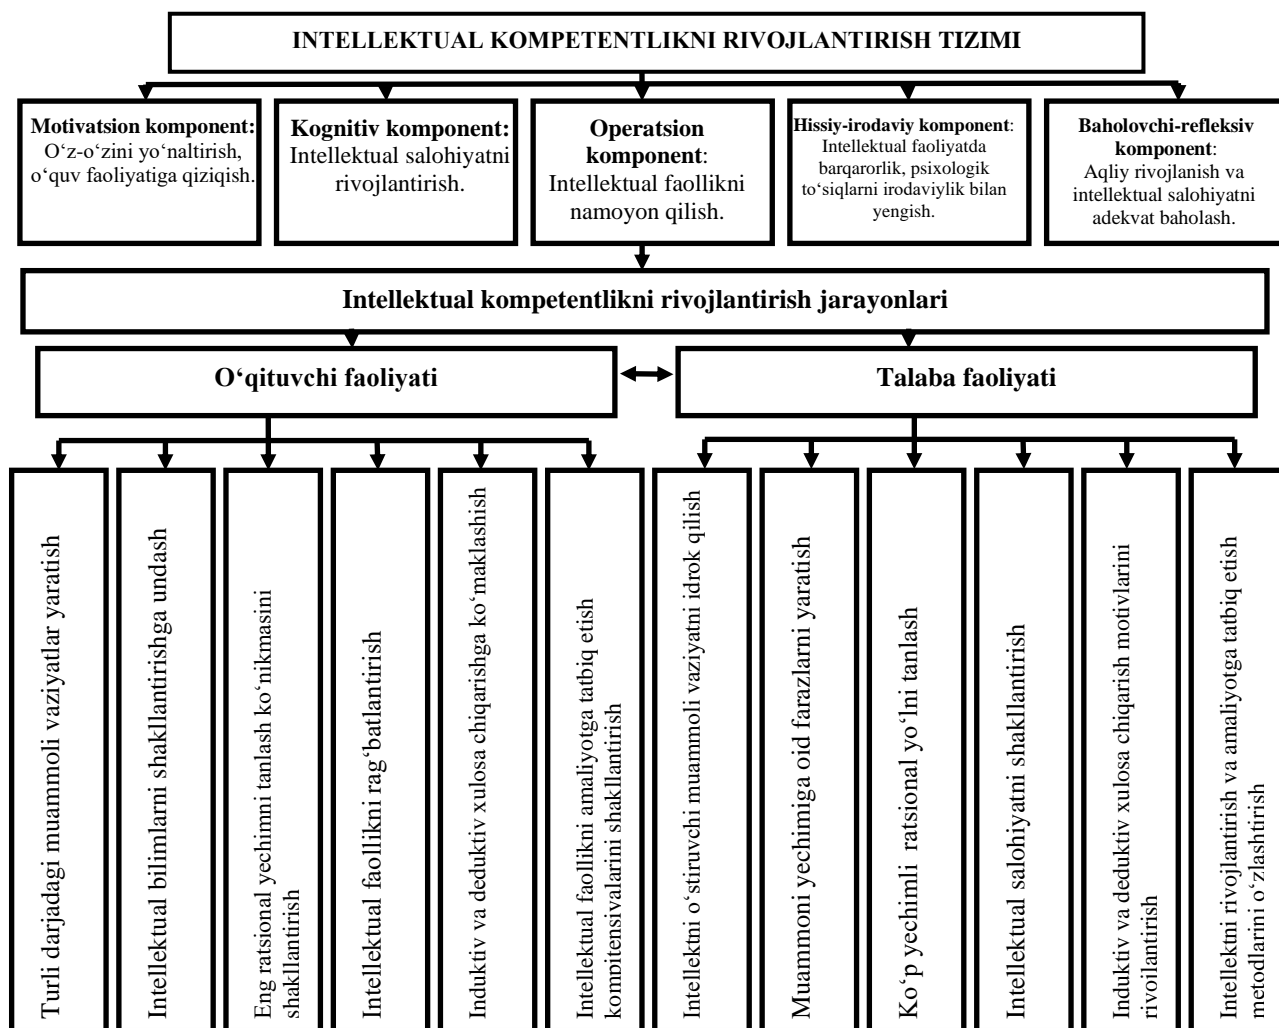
INTELLEKTUAL KOMPETENTLIKNI RIVOJLANTIRISH TIZIMI

Motivatsion komponent: O‘z-o‘zini yo‘naltirish, o‘quv faoliyatiga qiziqish.

Kognitiv komponent: Intellektual salohiyatni rivojlantirish.

Operatsion komponent: Intellektual faollikni namoyon qilish.

Hissiy-irodaviy komponent: Intellektual faoliyatda barqarorlik, psixologik to‘siqlarni irodaviylik bilan yengish.

Baholovchi-refleksiv komponent: Aqliy rivojlanish va intellektual salohiyatni adekvat baholash.

Intellektual kompetentlikni rivojlantirish jarayonlari

O‘qituvchi faoliyati

Talaba faoliyati

Turli darjadagi muammoli vaziyatlar yaratish

Intellektual bilimlarni shakllantirishga undash

Eng ratsional yechimni tanlash ko‘nikmasini shakllantirish

Intellektual faollikni rag‘batlantirish

Induktiv va deduktiv xulosa chiqarishga ko‘maklashish

Intellektual faollikni amaliyotga tatbiq etish kompitensiyalarini shakllantirish

Intellektni o‘stiruvchi muammoli vaziyatni idrok qilish

Muammoni yechimiga oid farazlarni yaratish

Ko‘p yechimli ratsional yo‘lni tanlash

Intellektual salohiyatni shakllantirish

Induktiv va deduktiv xulosa chiqarish motivlarini rivojlantirish

Intellektni rivojlantirish va amaliyotga tatbiq etish metodlarini o‘zlashtirish